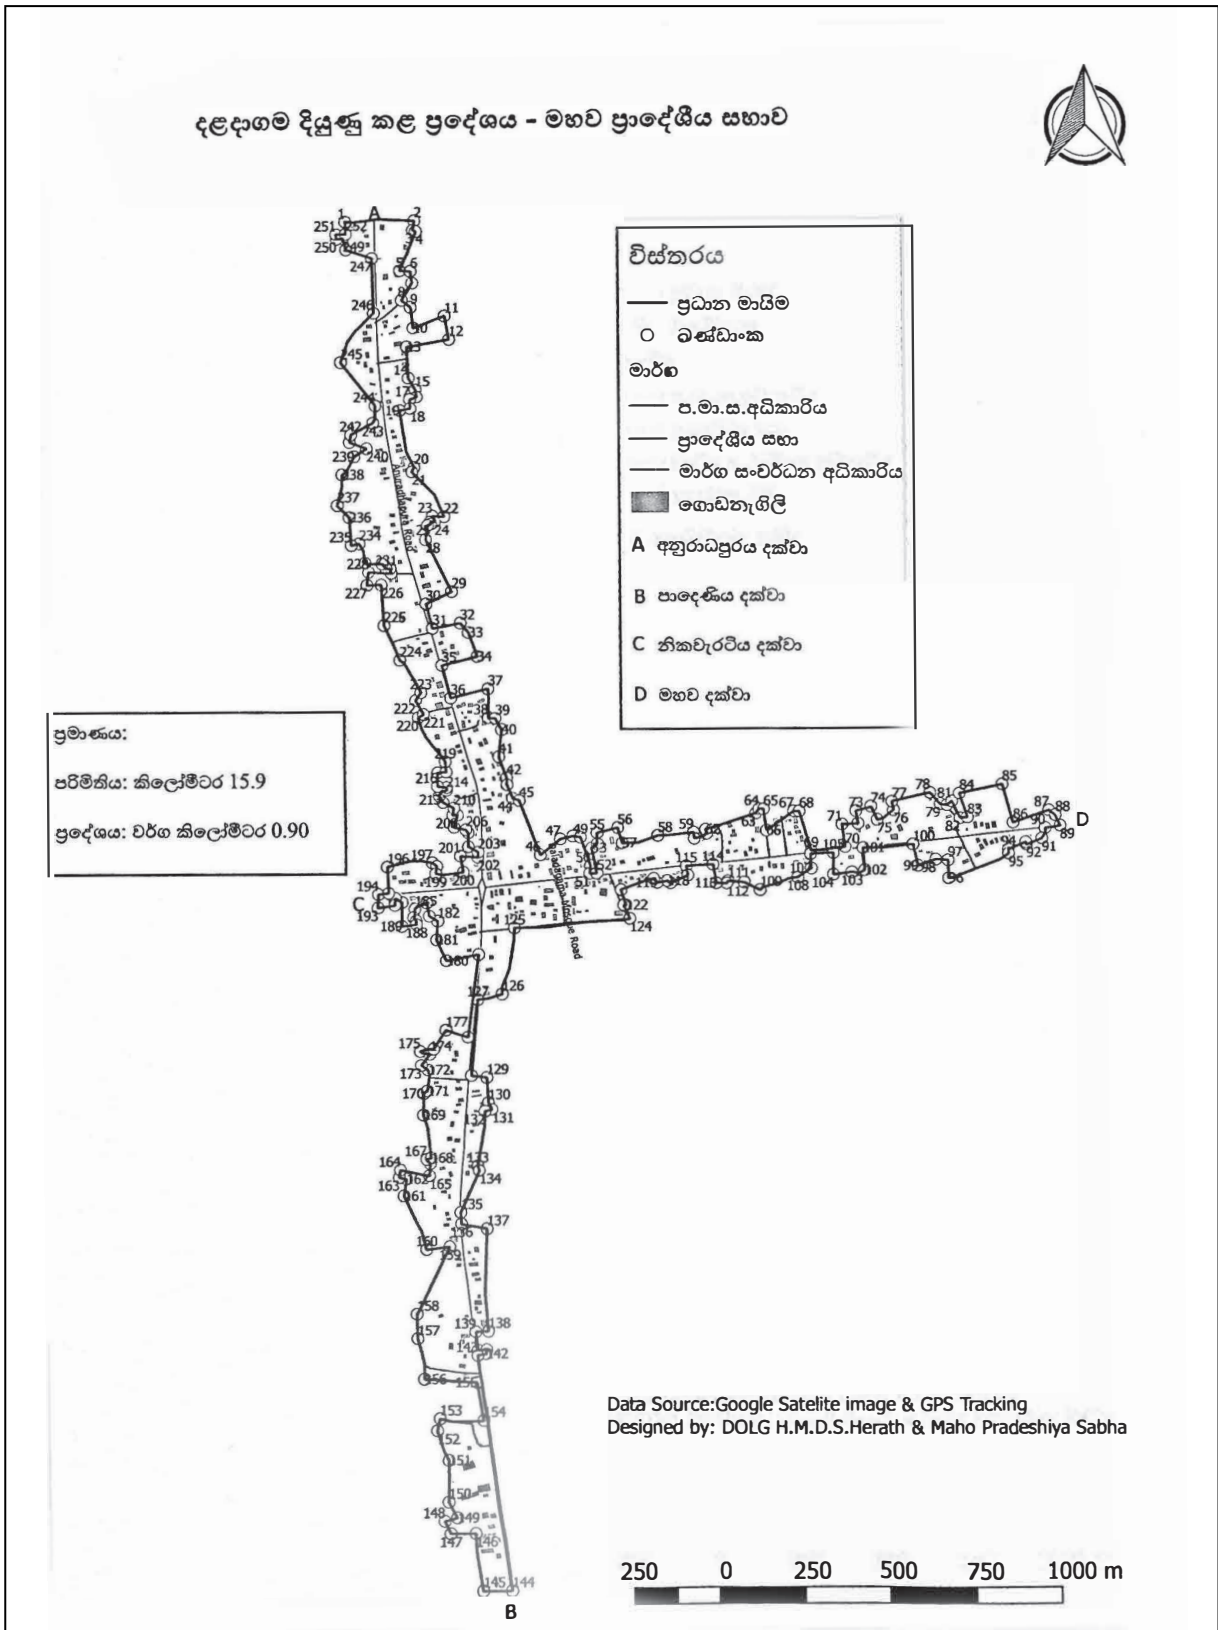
දළදාගම දියුණු කළ ප්‍රදේශය - මහව ප්‍රාදේශීය සභාව

විස්තරය
ප්‍රධාන මායිම
ඛණ්ඩාංක
මාර්ග
ප.මා.ස.අධිකාරිය
ප්‍රාදේශීය සභා
මාර්ග සංවර්ධන අධිකාරිය
ගොඩනැගිලි
A අනුරාධපුරය දක්වා
B පාදෙණිය දක්වා
C නිකවැරටිය දක්වා
D මහව දක්වා

ප්‍රමාණය:
පරිමිතිය: කිලෝමීටර 15.9
ප්‍රදේශය: වර්ග කිලෝමීටර 0.90

A
B
C
D

Anuradhapura Road
Padeniya Maho Road

1 2 3 4 5 6 8 9 10 11 12 13 14 15 17 18 19 20 21 22 23 24 28 29 30 31 32 33 34 35 36 37 38 39 40 41 42 44 45 46 47 49 50 51 52 55 56 57 58 59 60 63 64 65 66 67 68 69 70 71 73 74 75 76 77 78 79 81 82 83 84 85 86 87 88 89 90 91 92 94 95 96 97 98 99 100 101 102 103 104 105 107 108 109 110 111 112 113 114 115 116 118 122 124 125 126 127 129 130 131 132 133 134 135 136 137 138 139 140 142 144 145 146 147 148 149 150 151 152 153 154 155 156 157 158 159 160 161 162 163 164 165 167 168 169 170 171 172 173 174 175 177 180 181 182 185 188 189 193 194 196 197 199 200 201 202 203 204 206 210 213 214 216 219 220 221 222 223 224 225 226 227 228 231 234 235 236 237 238 239 240 242 243 244 245 246 247 249 250 251 252

Data Source:Google Satelite image & GPS Tracking
Designed by: DOLG H.M.D.S.Herath & Maho Pradeshiya Sabha

250 0 250 500 750 1000 m